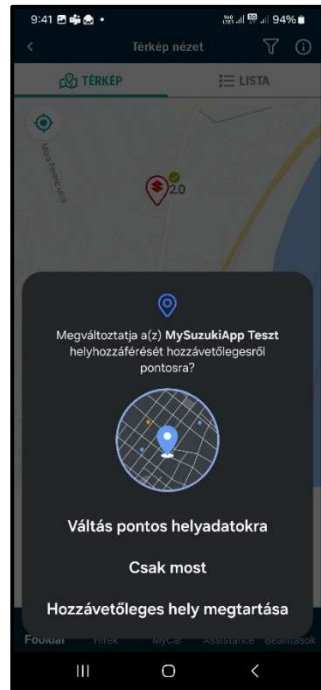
9:41 94%

Térkép nézet

TÉRKÉP

LISTA

Móra Ferenc utca

2.0

Megváltoztatja a(z) **MySuzukiApp Teszt** helyhozzáférését hozzávetőlegesről pontosra?

Váltás pontos helyadatokra

Csak most

Hozzávetőleges hely megtartása

Főoldal Hírek MyCar Assistance Beállítások